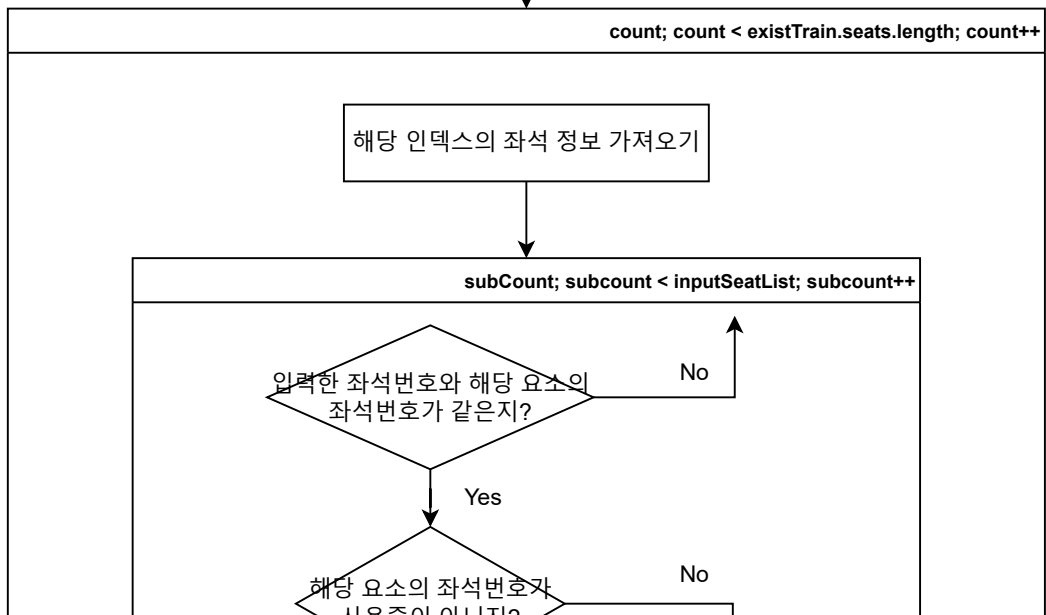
count; count < existTrain.seats.length; count++

해당 인덱스의 좌석 정보 가져오기

subCount; subcount < inputSeatList; subcount++

입력한 좌석번호와 해당 요소의 좌석번호가 같은지?

No

Yes

해당 요소의 좌석번호가 사용중이 아닌지?

No